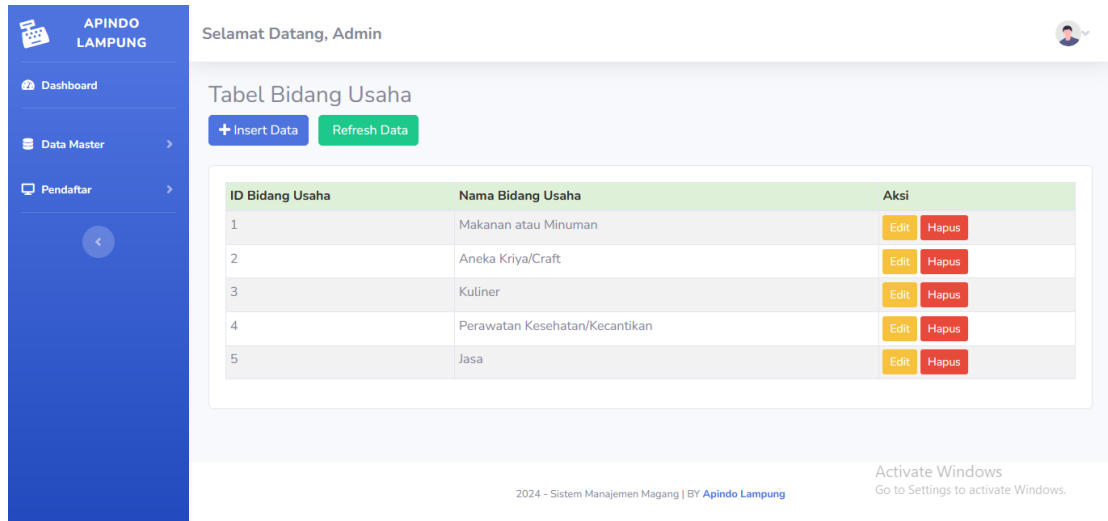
APINDO LAMPUNG

Dashboard

Data Master

Pendaftar

Selamat Datang, Admin

Tabel Bidang Usaha

Insert Data Refresh Data

| ID Bidang Usaha | Nama Bidang Usaha | Aksi |
|---|---|---|
| 1 | Makanan atau Minuman | Edit Hapus |
| 2 | Aneka Kriya/Craft | Edit Hapus |
| 3 | Kuliner | Edit Hapus |
| 4 | Perawatan Kesehatan/Kecantikan | Edit Hapus |
| 5 | Jasa | Edit Hapus |

2024 - Sistem Manajemen Magang | BY Apindo Lampung

Activate Windows
Go to Settings to activate Windows.